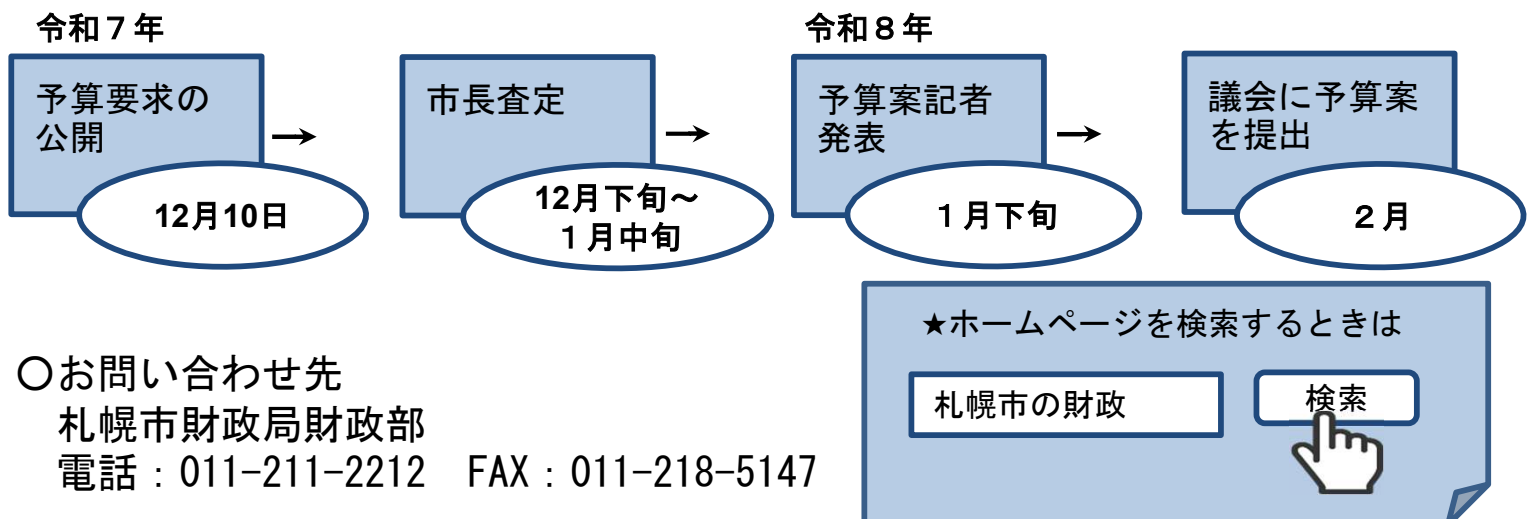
令和７年

予算要求の公開
→
12月10日

市長査定
→
12月下旬～
１月中旬

令和８年

予算案記者発表
→
１月下旬

議会に予算案を提出
２月

○お問い合わせ先
札幌市財政局財政部
電話：011-211-2212　FAX：011-218-5147

★ホームページを検索するときは
札幌市の財政
検索